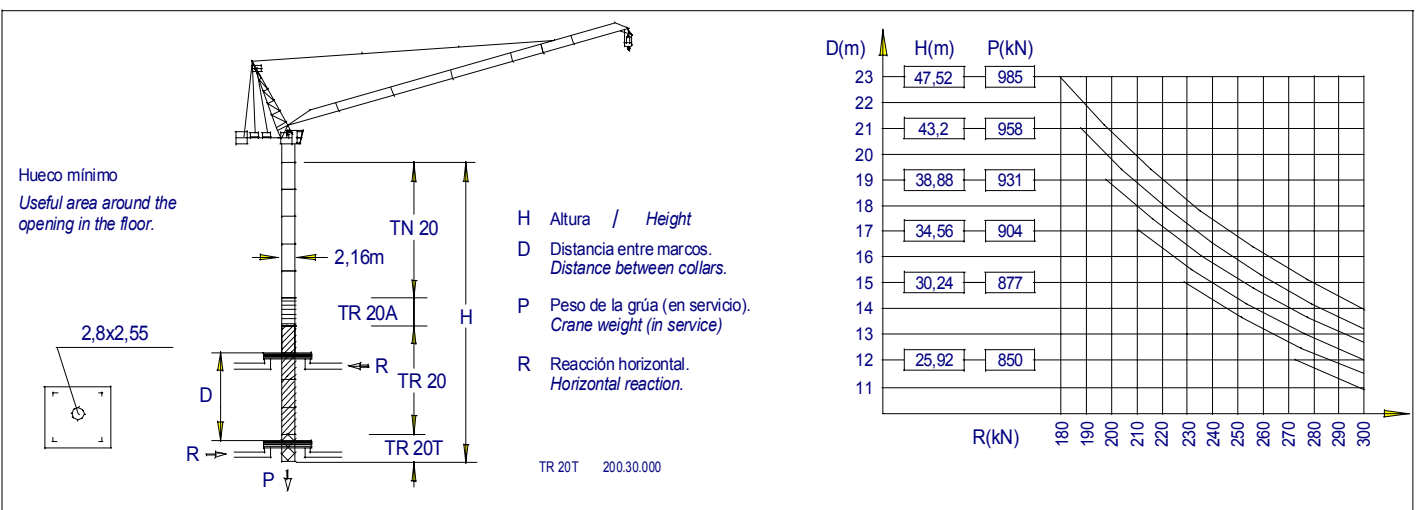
Hueco mínimo
Useful area around the opening in the floor.

2,8x2,55

2,16m

TN 20

TR 20A

TR 20

TR 20T

H

D

R

R

P

H Altura / Height

D Distancia entre marcos.
Distance between collars.

P Peso de la grúa (en servicio).
Crane weight (in service)

R Reacción horizontal.
Horizontal reaction.

TR 20T 200.30.000

| D(m) | H(m) | P(kN) |
|---|---|---|
| 23 | 47,52 | 985 |
| 22 | | |
| 21 | 43,2 | 958 |
| 20 | | |
| 19 | 38,88 | 931 |
| 18 | | |
| 17 | 34,56 | 904 |
| 16 | | |
| 15 | 30,24 | 877 |
| 14 | | |
| 13 | | |
| 12 | 25,92 | 850 |
| 11 | | |

R(kN) 180 190 200 210 220 230 240 250 260 270 280 290 300